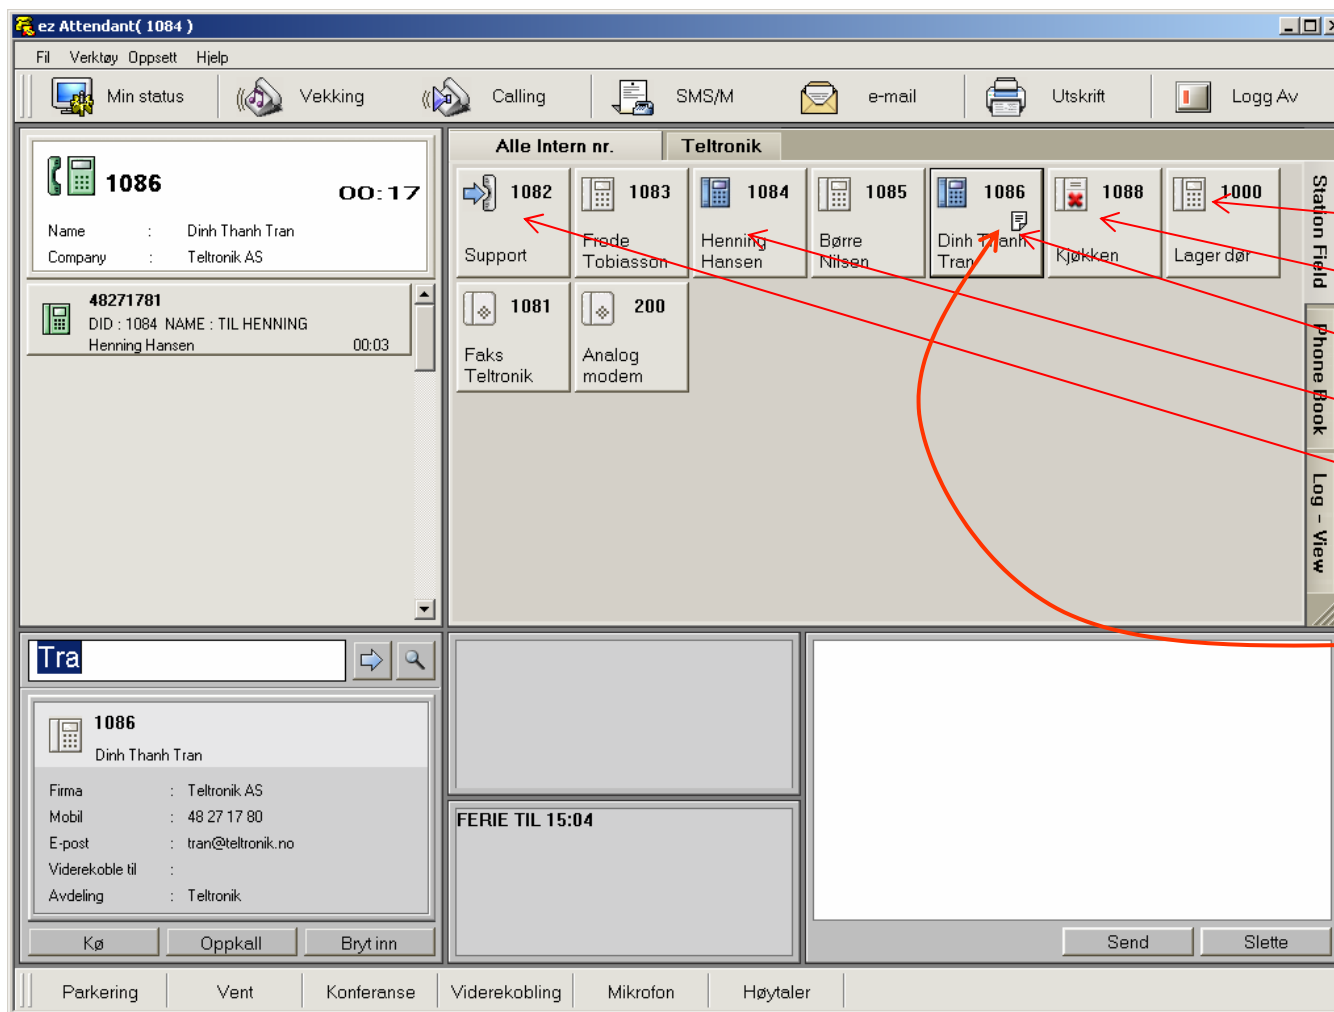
ez Attendant( 1084 )

Fil Verktøy Oppsett Hjelp

Min status | Vekking | Calling | SMS/M | e-mail | Utskrift | Logg Av

1086
00:17
Name : Dinh Thanh Tran
Company : Teltronik AS

48271781
DID : 1084 NAME : TIL HENNING
Henning Hansen 00:03

Alle Intern nr. | Teltronik

1082 Support
1083 Frode Tobiasson
1084 Henning Hansen
1085 Børre Nilsen
1086 Dinh Thanh Tran
1088 Kjøkken
1000 Lager dør
1081 Faks Teltronik
200 Analog modem

Station Field
Phone Book
Log - View

Tra

1086
Dinh Thanh Tran
Firma : Teltronik AS
Mobil : 48 27 17 80
E-post : tran@teltronik.no
Viderekoble til :
Avdeling : Teltronik

FERIE TIL 15:04

Kø | Oppkall | Bryt inn

Send | Slette

Parkering | Vent | Konferanse | Viderekobling | Mikrofon | Høytaler